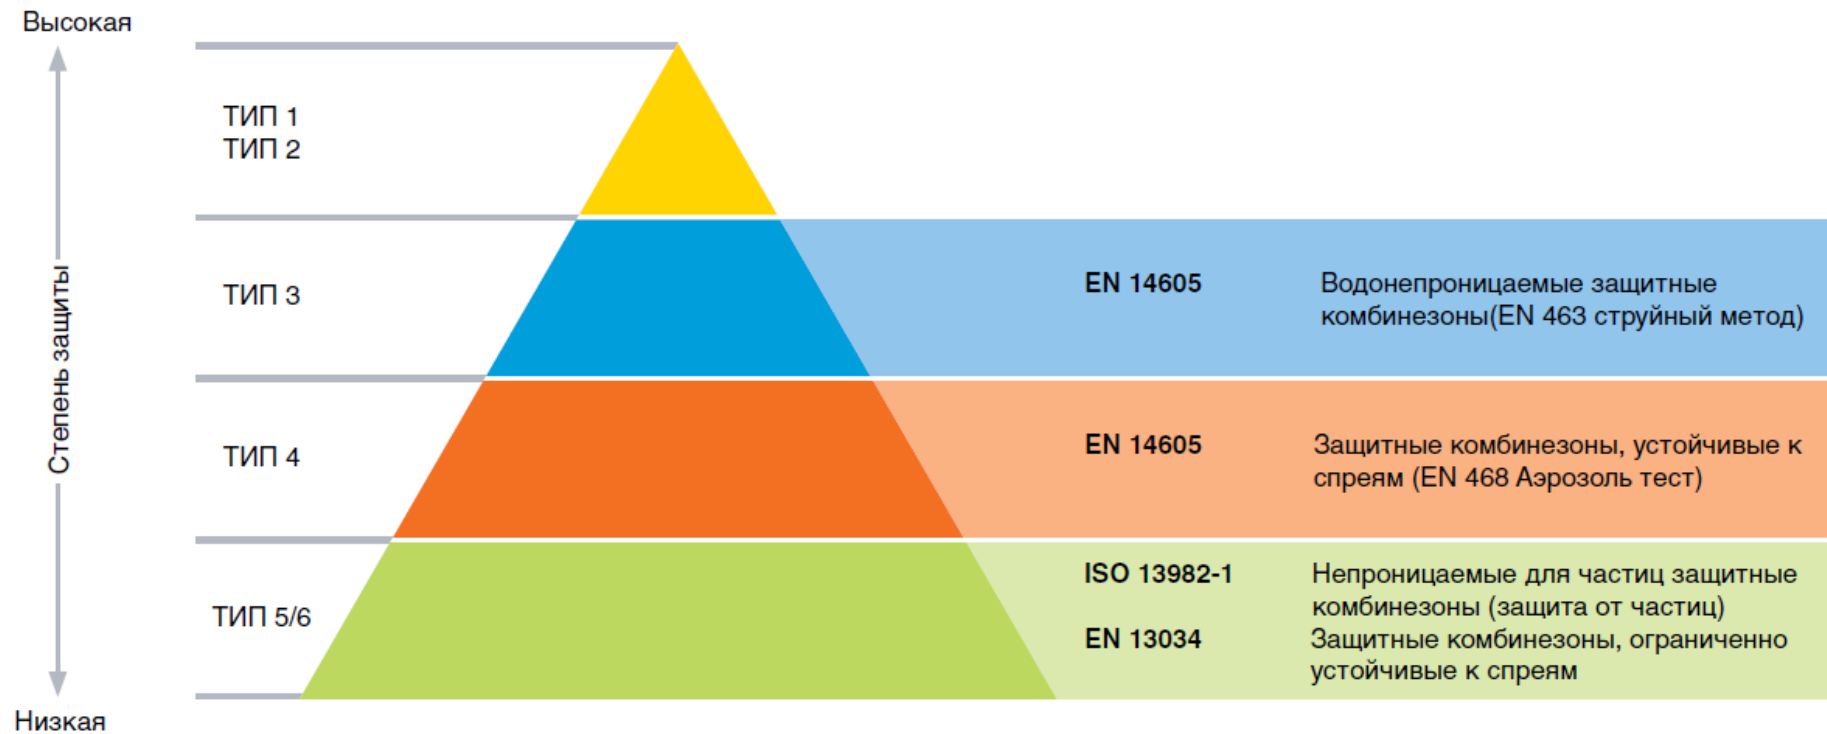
Высокая

Степень защиты

Низкая

ТИП 1
ТИП 2

ТИП 3

EN 14605

Водонепроницаемые защитные комбинезоны(EN 463 струйный метод)

ТИП 4

EN 14605

Защитные комбинезоны, устойчивые к спреям (EN 468 Аэрозоль тест)

ТИП 5/6

ISO 13982-1

Непроницаемые для частиц защитные комбинезоны (защита от частиц)

EN 13034

Защитные комбинезоны, ограниченно устойчивые к спреям